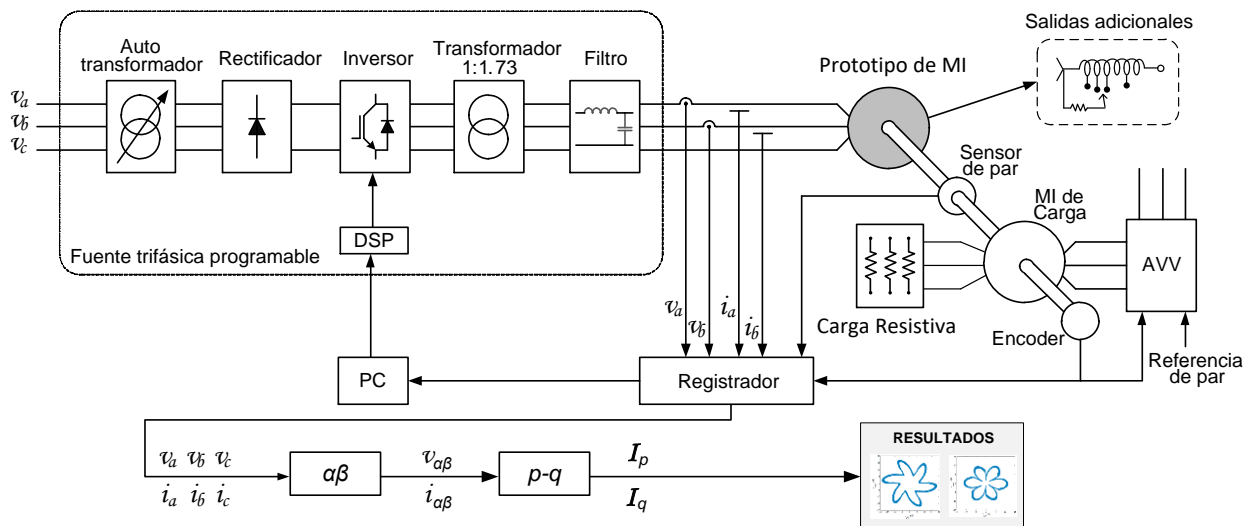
Auto transformador

Rectificador

Inversor

Transformador 1:1.73

Filtro

Salidas adicionales

Prototipo de MI

$v_a$
$v_b$
$v_c$

Sensor de par

MI de Carga

DSP

Fuente trifásica programable

AVV

Carga Resistiva

Encoder

$v_a$ $v_b$ $i_a$ $i_b$

Referencia de par

PC

Registrador

$v_a$ $v_b$ $v_c$
$i_a$ $i_b$ $i_c$

αβ

$v_{\alpha\beta}$
$i_{\alpha\beta}$

p-q

$I_p$
$I_q$

RESULTADOS